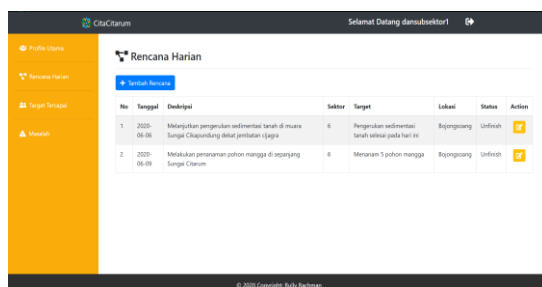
CitaCitarum

Selamat Datang dansubsektor1

Profile Utama

Rencana Harian

Target Tercapai

Masalah

Rencana Harian

+ Tambah Rencana

| No | Tanggal | Deskripsi | Sektor | Target | Lokasi | Status | Action |
|---|---|---|---|---|---|---|---|
| 1 | 2020-06-06 | Melanjutkan pengerukan sedimentasi tanah di muara Sungai Cikapundung dekat jembatan cijagra | 6 | Pengerukan sedimentasi tanah selesai pada hari ini | Bojongsoang | Unfinish | |
| 2 | 2020-06-09 | Melakukan penanaman pohon mangga di sepanjang Sungai Citarum | 6 | Menanam 5 pohon mangga | Bojongsoang | Unfinish | |

© 2020 Copyright: Rully Rachman